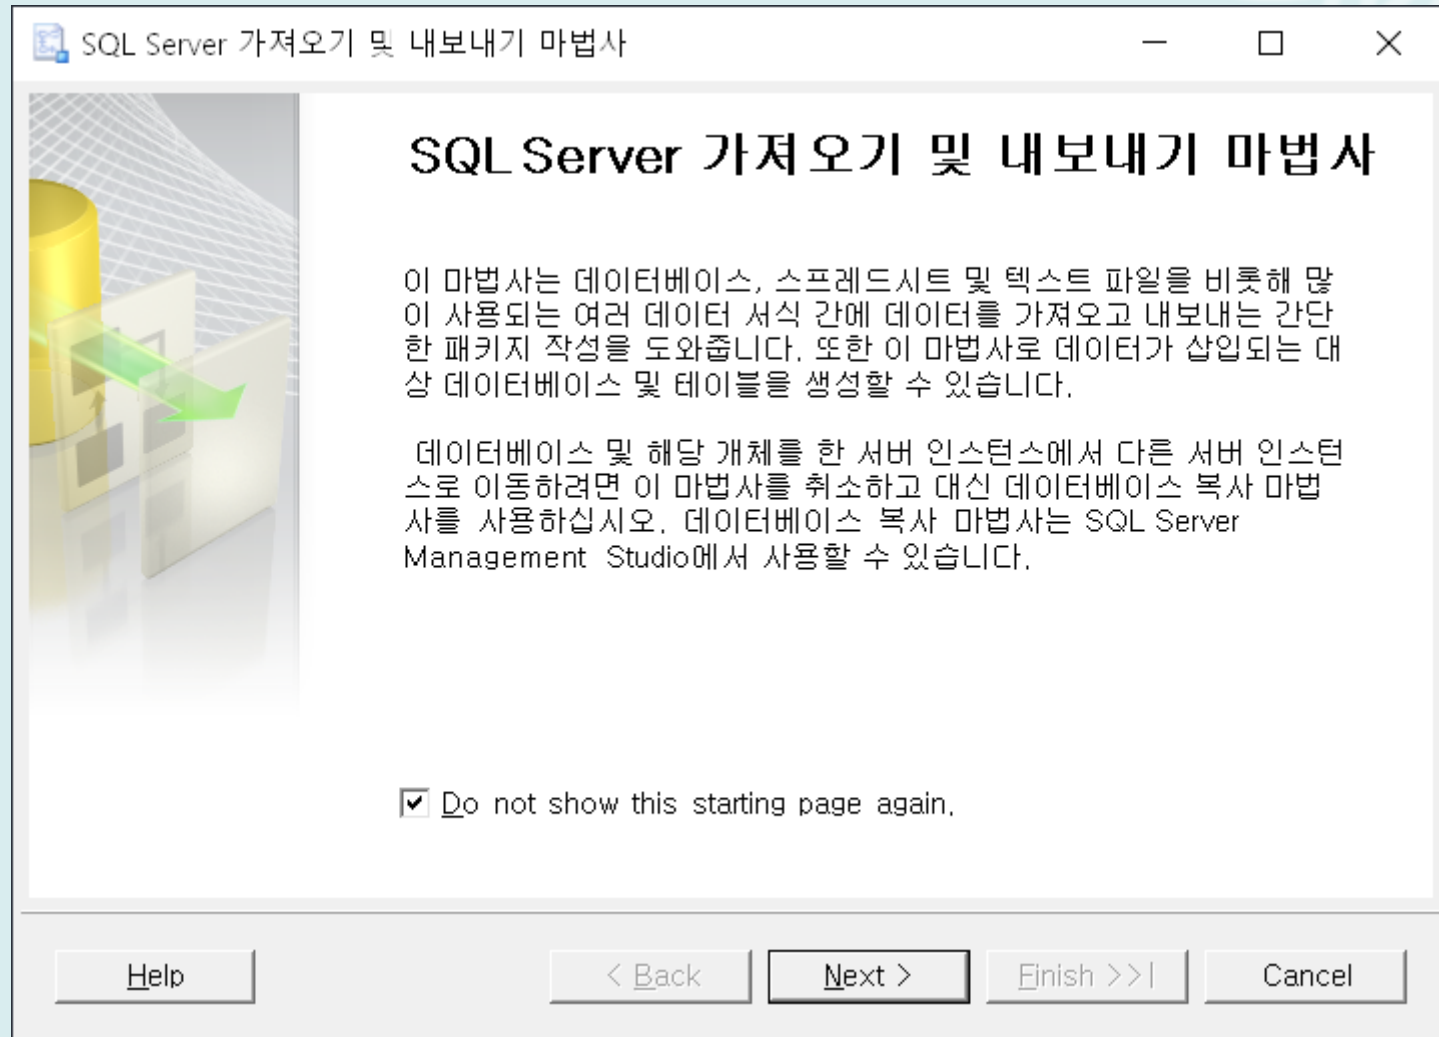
SQL Server 가져오기 및 내보내기 마법사

SQL Server 가져오기 및 내보내기 마법사

이 마법사는 데이터베이스, 스프레드시트 및 텍스트 파일을 비롯해 많이 사용되는 여러 데이터 서식 간에 데이터를 가져오고 내보내는 간단한 패키지 작성을 도와줍니다. 또한 이 마법사로 데이터가 삽입되는 대상 데이터베이스 및 테이블을 생성할 수 있습니다.

데이터베이스 및 해당 개체를 한 서버 인스턴스에서 다른 서버 인스턴스로 이동하려면 이 마법사를 취소하고 대신 데이터베이스 복사 마법사를 사용하십시오. 데이터베이스 복사 마법사는 SQL Server Management Studio에서 사용할 수 있습니다.

Do not show this starting page again.

Help | < Back | Next > | Finish >>| | Cancel